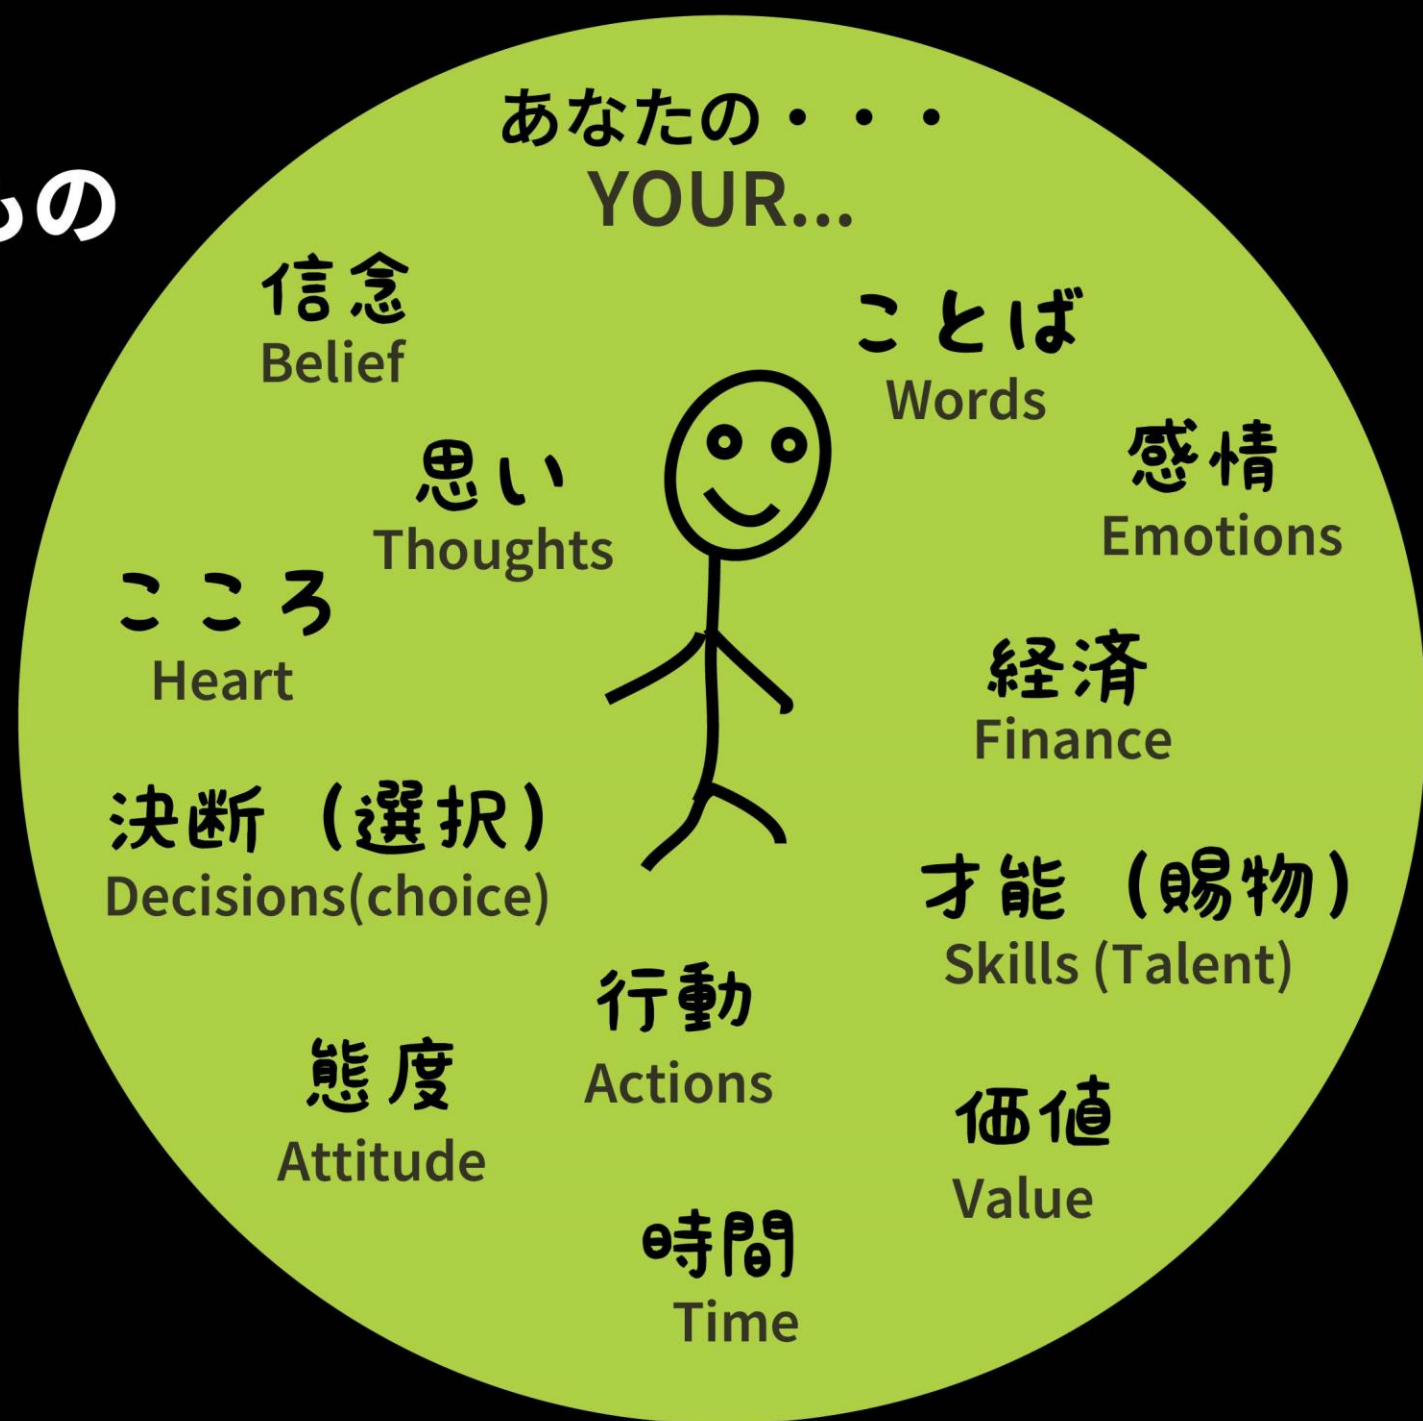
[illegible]の

あなたの・・・
YOUR...

信念
Belief

ことば
Words

思い
Thoughts

感情
Emotions

こころ
Heart

経済
Finance

決断（選択）
Decisions(choice)

才能（賜物）
Skills (Talent)

行動
Actions

態度
Attitude

価値
Value

時間
Time